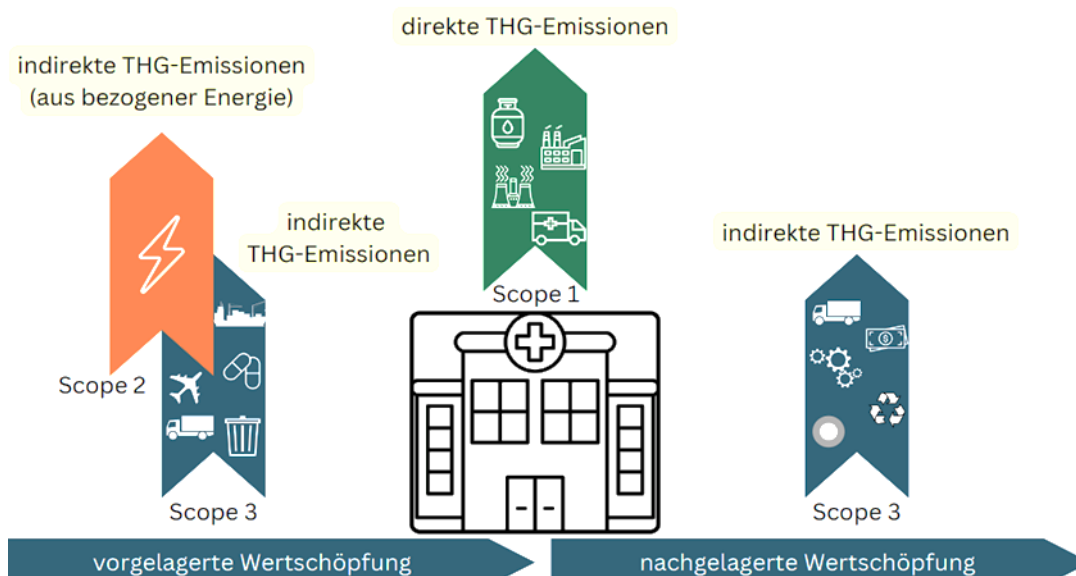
direkte THG-Emissionen

indirekte THG-Emissionen (aus bezogener Energie)

indirekte THG-Emissionen

Scope 1

indirekte THG-Emissionen

Scope 2

Scope 3

Scope 3

vorgelagerte Wertschöpfung

nachgelagerte Wertschöpfung